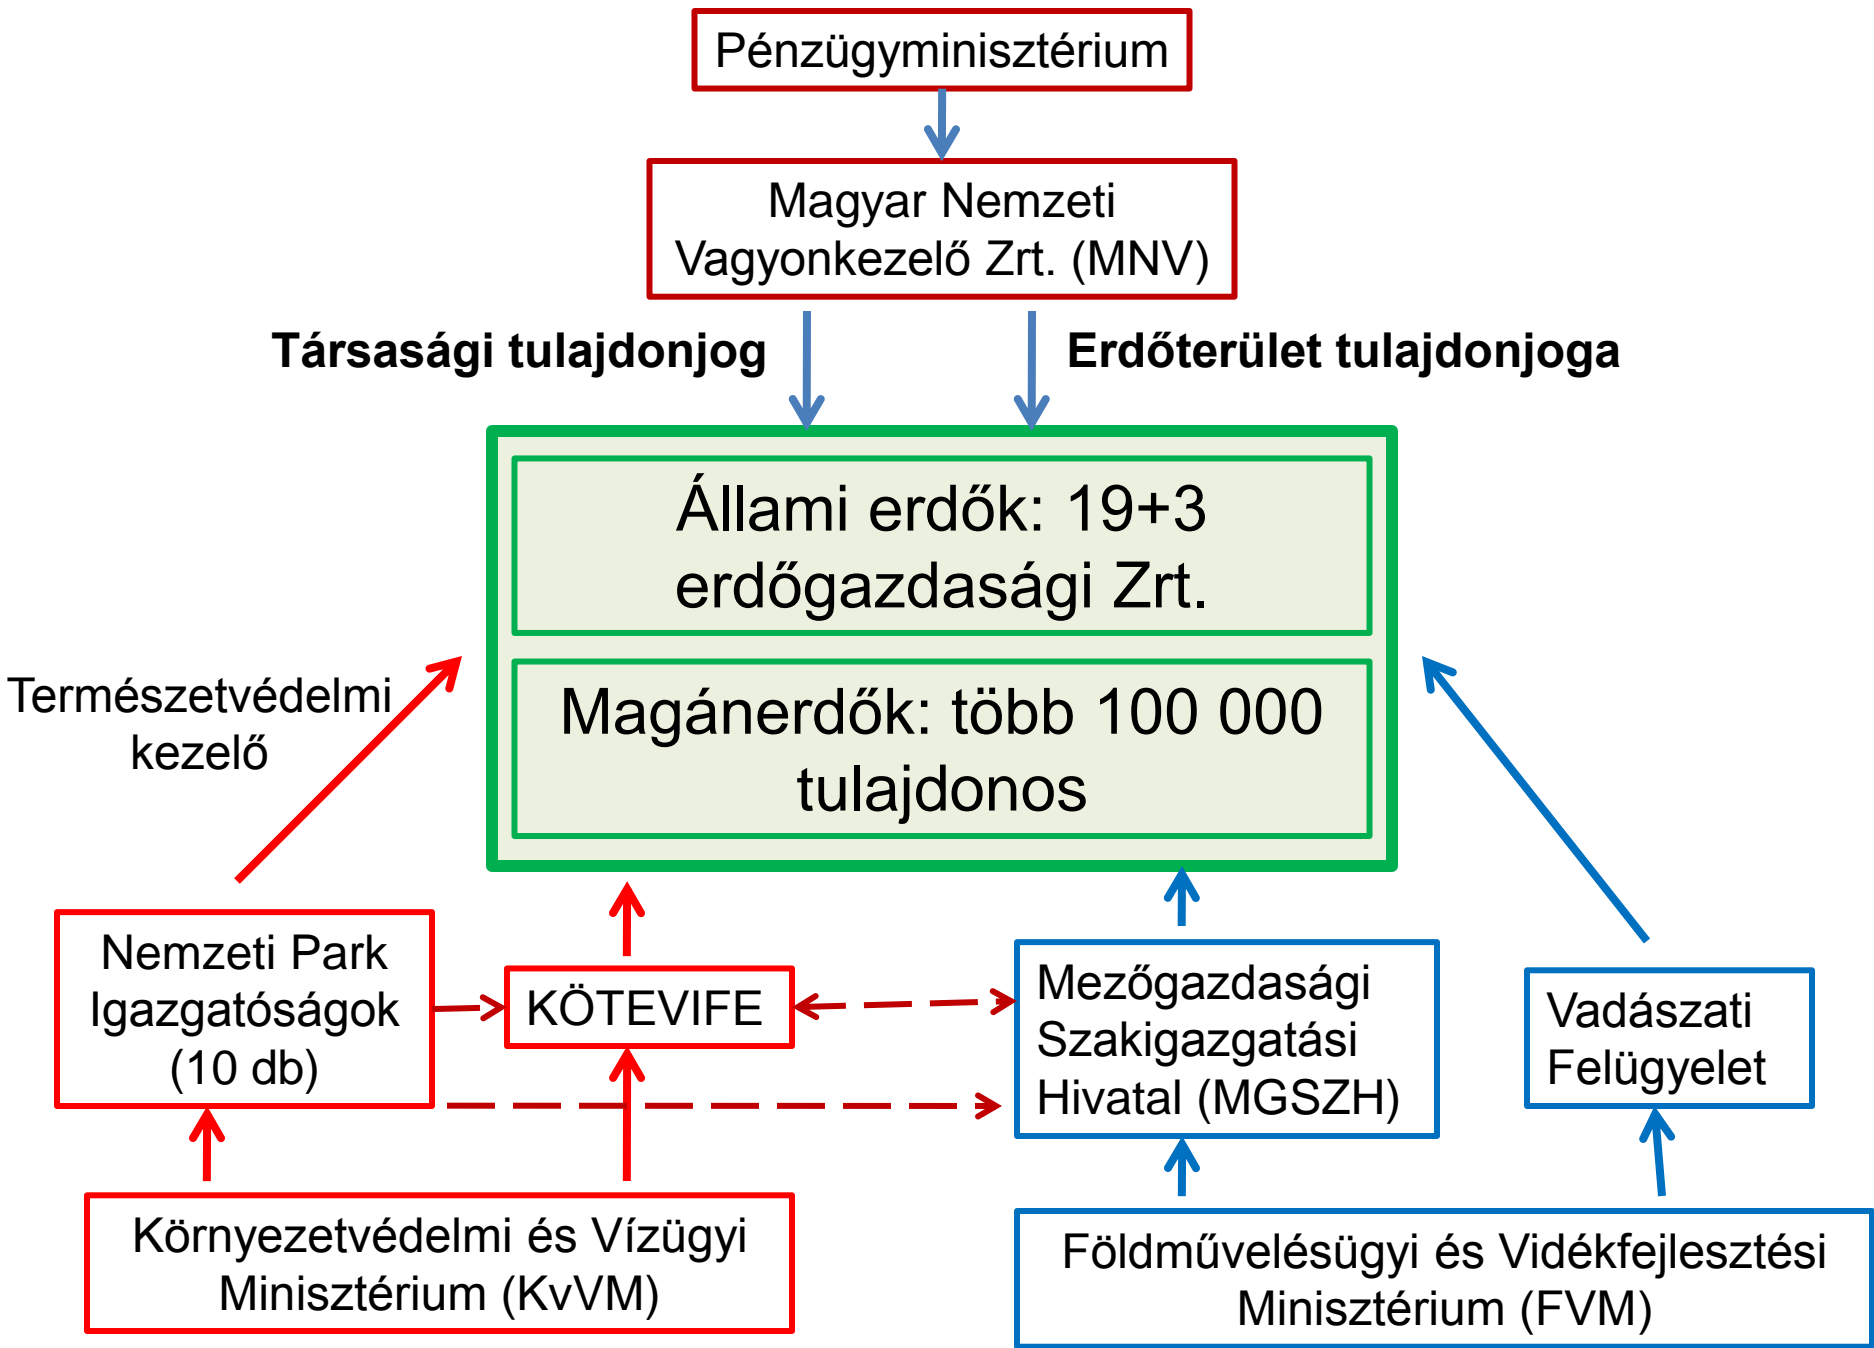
Pénzügyminisztérium

Magyar Nemzeti Vagyonkezelő Zrt. (MNV)

Társasági tulajdonjog

Erdőterület tulajdonjoga

Állami erdők: 19+3 erdőgazdasági Zrt.

Magánerdők: több 100 000 tulajdonos

Természetvédelmi kezelő

Nemzeti Park Igazgatóságok (10 db)

KÖTEVIFE

Mezőgazdasági Szakigazgatási Hivatal (MGSZH)

Vadászati Felügyelet

Környezetvédelmi és Vízügyi Minisztérium (KvVM)

Földművelésügyi és Vidékfejlesztési Minisztérium (FVM)